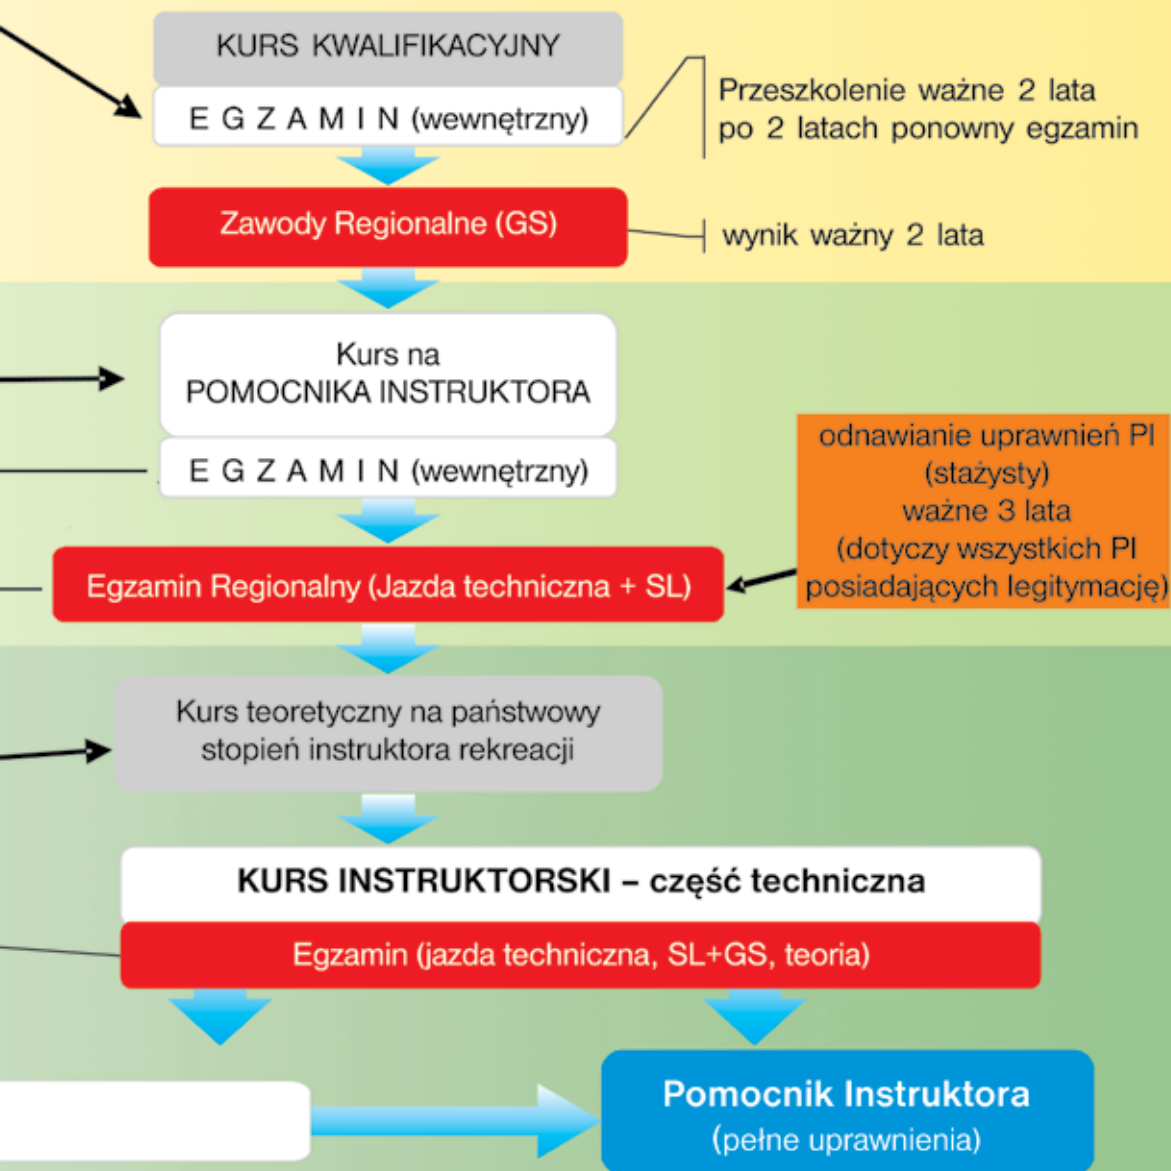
KURS KWALIFIKACYJNY

E G Z A M I N (wewnętrzny)

Przeszkolenie ważne 2 lata
po 2 latach ponowny egzamin

Zawody Regionalne (GS)

wynik ważny 2 lata

Kurs na
POMOCNIKA INSTRUKTORA

E G Z A M I N (wewnętrzny)

odnawianie uprawnień PI
(stażysty)
ważne 3 lata
(dotyczy wszystkich PI
posiadających legitymację)

Egzamin Regionalny (Jazda techniczna + SL)

Kurs teoretyczny na państwowy
stopień instruktora rekreacji

KURS INSTRUKTORSKI – część techniczna

Egzamin (jazda techniczna, SL+GS, teoria)

Pomocnik Instruktora
(pełne uprawnienia)